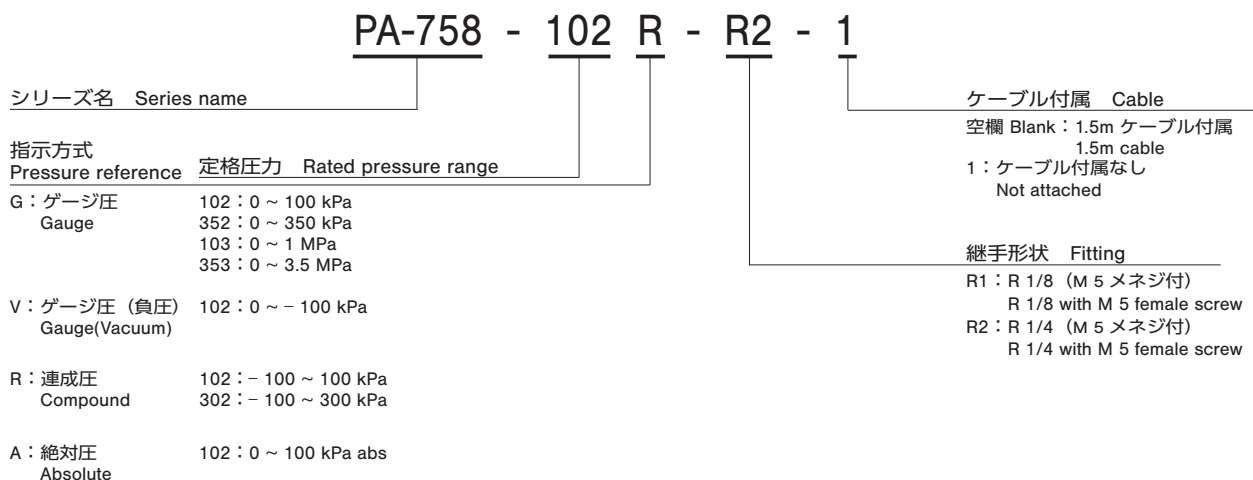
PA-758 - 102 R - R2 - 1

シリーズ名 Series name

指示方式
Pressure reference

定格圧力 Rated pressure range

G：ゲージ圧
Gauge

102：0 ~ 100 kPa
352：0 ~ 350 kPa
103：0 ~ 1 MPa
353：0 ~ 3.5 MPa

V：ゲージ圧（負圧）
Gauge(Vacuum)

102：0 ~ − 100 kPa

R：連成圧
Compound

102：− 100 ~ 100 kPa
302：− 100 ~ 300 kPa

A：絶対圧
Absolute

102：0 ~ 100 kPa abs

ケーブル付属 Cable

空欄 Blank：1.5m ケーブル付属
1.5m cable
1：ケーブル付属なし
Not attached

継手形状 Fitting

R1：R 1/8（M 5 メネジ付）
R 1/8 with M 5 female screw
R2：R 1/4（M 5 メネジ付）
R 1/4 with M 5 female screw